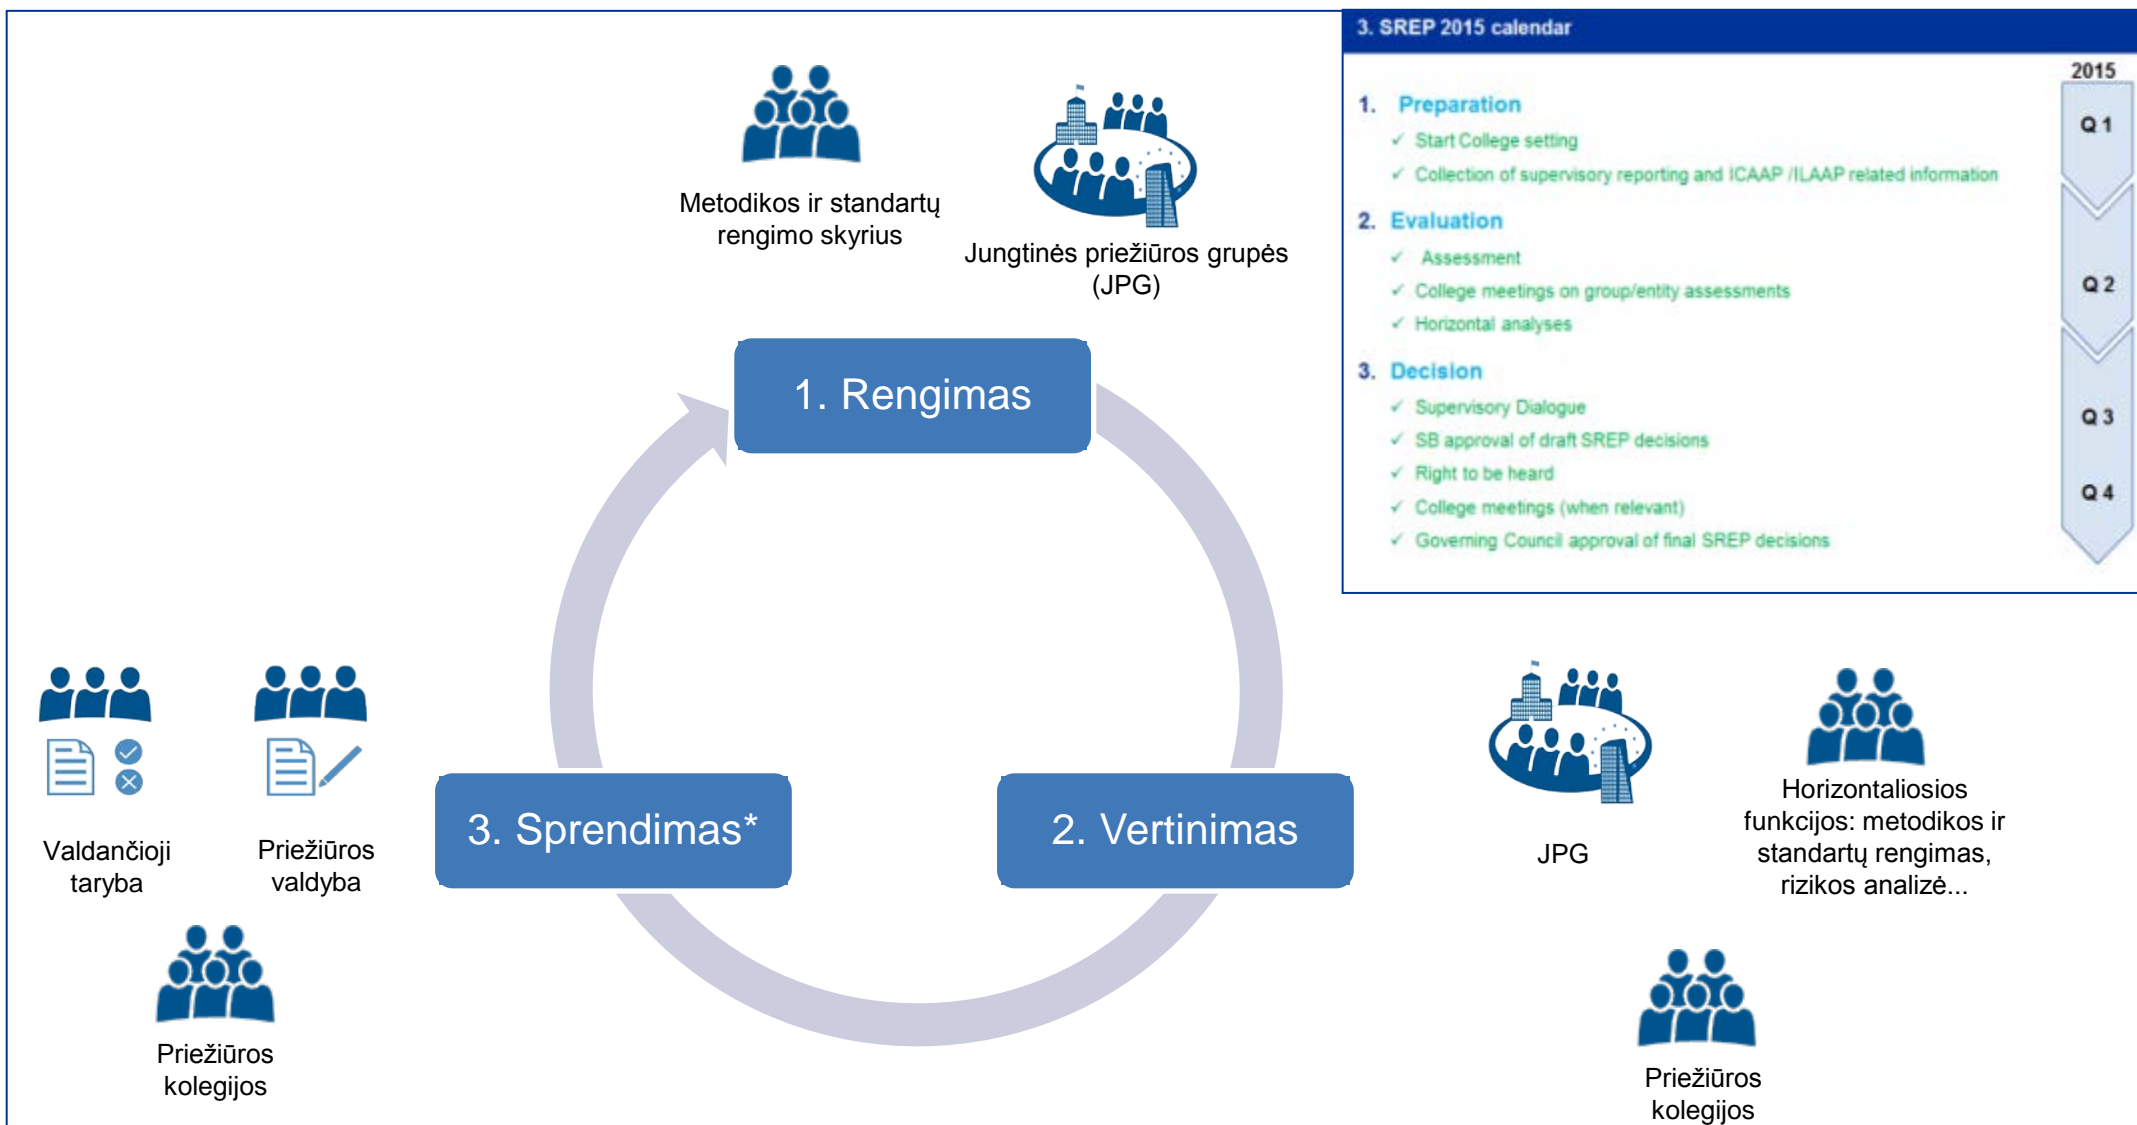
Metodikos ir standartų rengimo skyrius

Jungtinės priežiūros grupės (JPG)

3. SREP 2015 calendar

2015

1. Preparation
✓ Start College setting
✓ Collection of supervisory reporting and ICAAP /ILAAP related information

2. Evaluation
✓ Assessment
✓ College meetings on group/entity assessments
✓ Horizontal analyses

3. Decision
✓ Supervisory Dialogue
✓ SB approval of draft SREP decisions
✓ Right to be heard
✓ College meetings (when relevant)
✓ Governing Council approval of final SREP decisions

Q 1

Q 2

Q 3

Q 4

1. Rengimas

3. Sprendimas*

2. Vertinimas

Valdančioji taryba

Priežiūros valdyba

Priežiūros kolegijos

JPG

Horizontaliosios funkcijos: metodikos ir standartų rengimas, rizikos analizė...

Priežiūros kolegijos